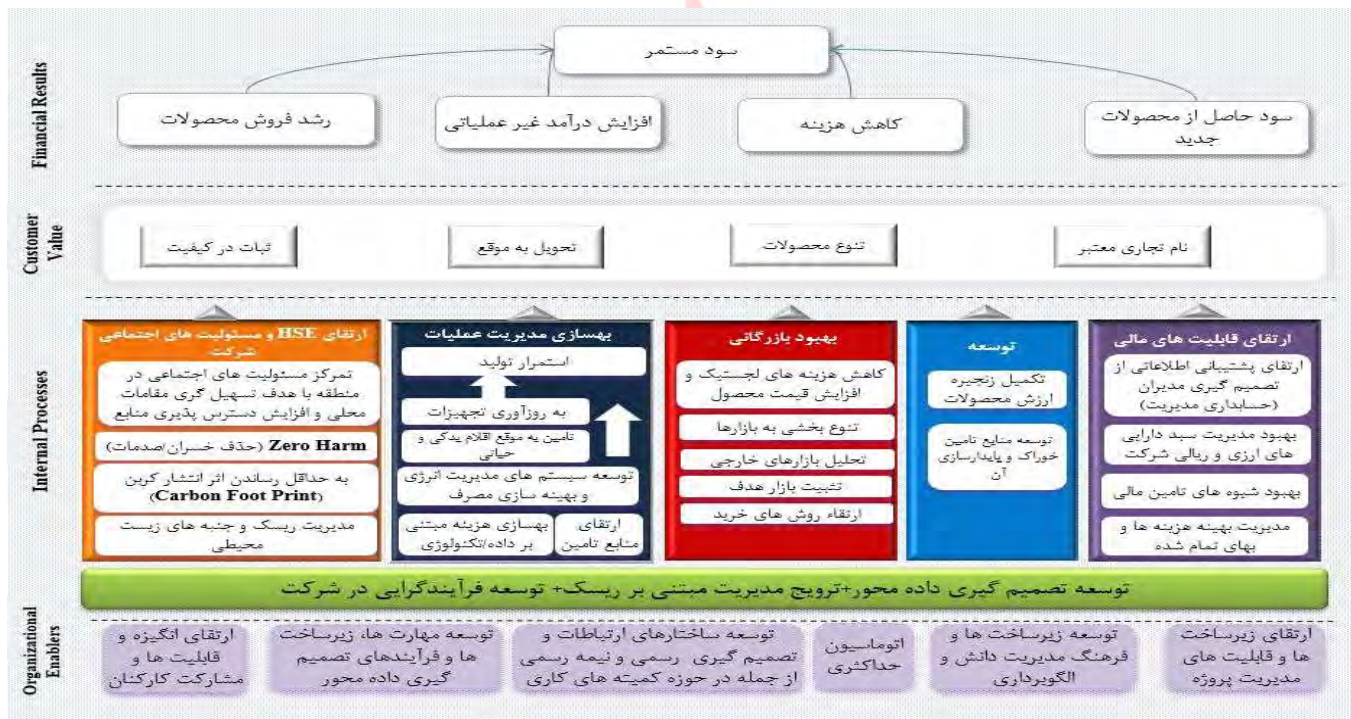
Financial Results

سود مستمر

رشد فروش محصولات

افزایش درآمد غیر عملیاتی

کاهش هزینه

سود حاصل از محصولات جدید

Customer Value

ثبات در کیفیت

تحویل به موقع

تنوع محصولات

نام تجاری معتبر

Internal Processes

ارتقای HSE و مسئولیت های اجتماعی شرکت

تمرکز مسئولیت های اجتماعی در منطقه با هدف تسهیل گری مقامات محلی و افزایش دسترس پذیری منابع

Zero Harm (حذف خسران/صدمات)

به حداقل رساندن اثر انتشار کربن (Carbon Foot Print)

مدیریت ریسک و جنبه های زیست محیطی

بهسازی مدیریت عملیات

استمرار تولید

به روزآوری تجهیزات

تامین به موقع اقلام یدکی و حیاتی

توسعه سیستم های مدیریت انرژی و بهینه سازی مصرف

بهسازی هزینه مبتنی بر داده/تکنولوژی

ارتقای منابع تامین

بهبود بازرگانی

کاهش هزینه های لجستیک و افزایش قیمت محصول

تنوع بخشی به بازارها

تحلیل بازارهای خارجی

تثبیت بازار هدف

ارتقاء روش های خرید

توسعه

تکمیل زنجیره ارزش محصولات

توسعه منابع تامین خوراک و پایدارسازی آن

ارتقای قابلیت های مالی

ارتقای پشتیبانی اطلاعاتی از تصمیم گیری مدیران (حسابداری مدیریت)

بهبود مدیریت سبد دارایی های ارزی و ریالی شرکت

بهبود شیوه های تامین مالی

مدیریت بهینه هزینه ها و بهای تمام شده

توسعه تصمیم گیری داده محور+ترویج مدیریت مبتنی بر ریسک+ توسعه فرآیندگرایی در شرکت

Organizational Enablers

ارتقای انگیزه و قابلیت ها و مشارکت کارکنان

توسعه مهارت ها، زیرساخت ها و فرآیندهای تصمیم گیری داده محور

توسعه ساختارهای ارتباطات و تصمیم گیری رسمی و نیمه رسمی از جمله در حوزه کمیته های کاری

اتوماسیون حداکثری

توسعه زیرساخت ها و فرهنگ مدیریت دانش و الگوبرداری

ارتقای زیرساخت ها و قابلیت های مدیریت پروژه